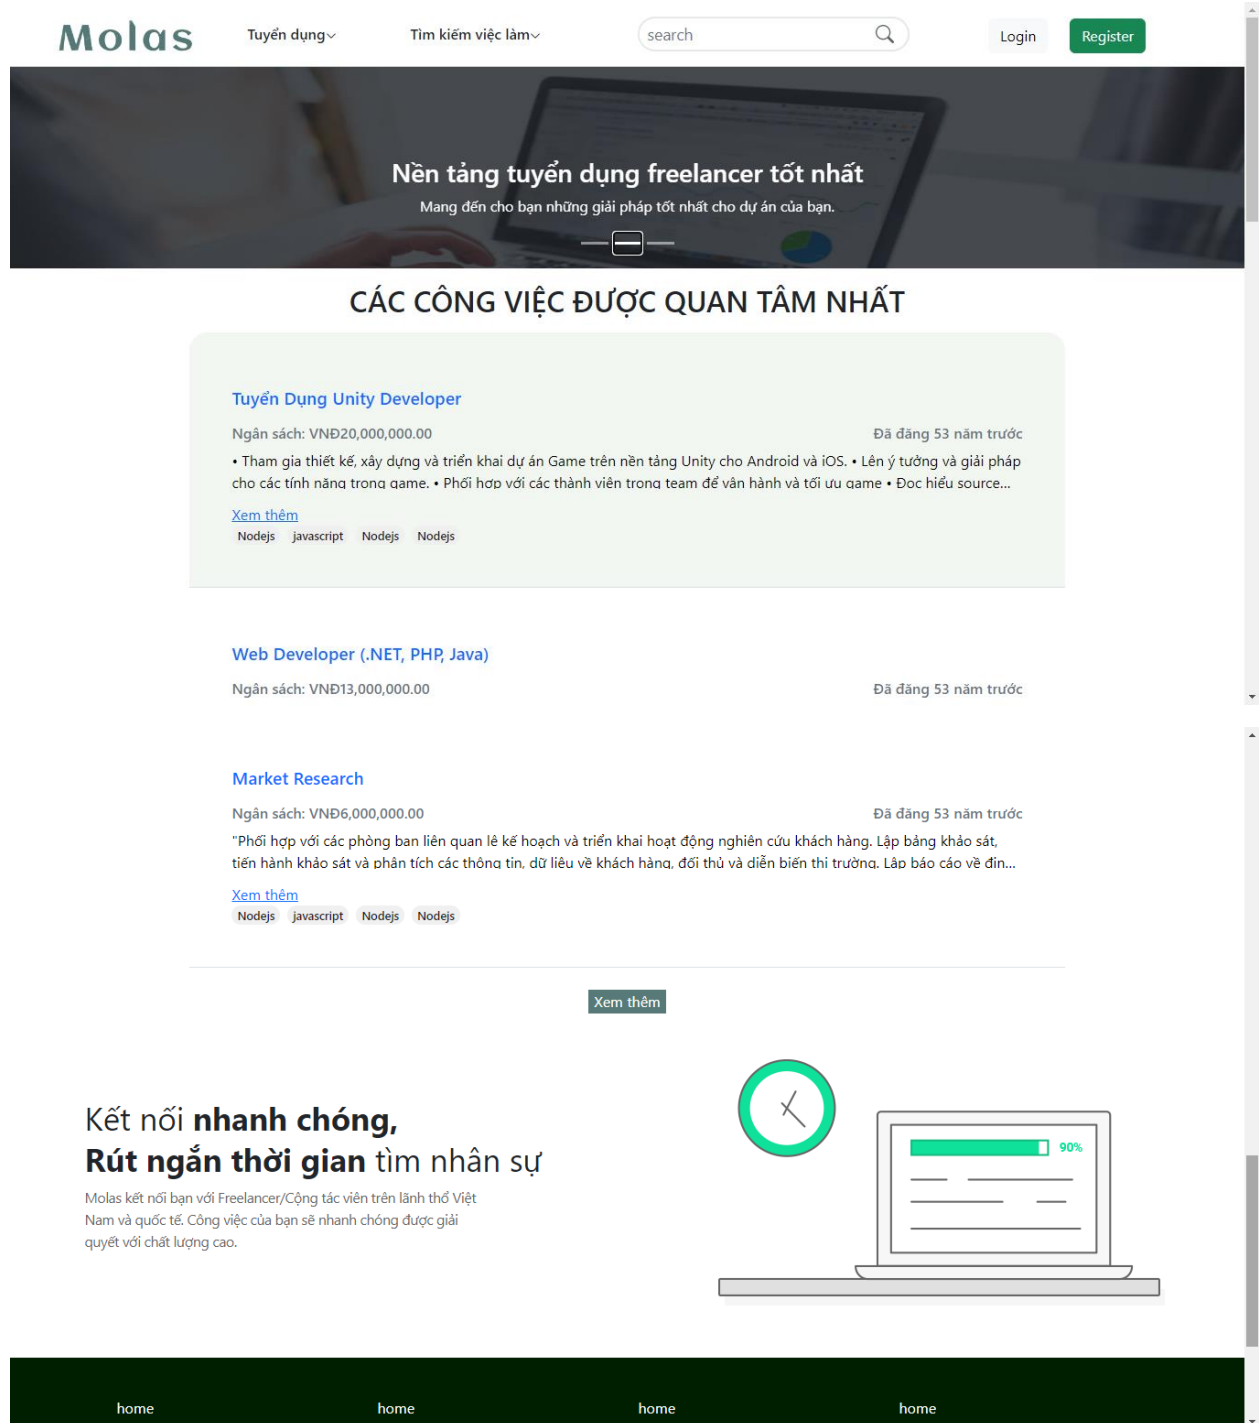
Molas Tuyển dụng Tìm kiếm việc làm search Login Register

Nền tảng tuyển dụng freelancer tốt nhất

Mang đến cho bạn những giải pháp tốt nhất cho dự án của bạn.

CÁC CÔNG VIỆC ĐƯỢC QUAN TÂM NHẤT

Tuyển Dụng Unity Developer

Ngân sách: VNĐ20,000,000.00

Đã đăng 53 năm trước

• Tham gia thiết kế, xây dựng và triển khai dự án Game trên nền tảng Unity cho Android và iOS. • Lên ý tưởng và giải pháp cho các tính năng trong game. • Phối hợp với các thành viên trong team để vận hành và tối ưu game • Đọc hiểu source...

Xem thêm

Nodejs javascript Nodejs Nodejs

Web Developer (.NET, PHP, Java)

Ngân sách: VNĐ13,000,000.00

Đã đăng 53 năm trước

Market Research

Ngân sách: VNĐ6,000,000.00

Đã đăng 53 năm trước

"Phối hợp với các phòng ban liên quan lê kế hoạch và triển khai hoạt động nghiên cứu khách hàng. Lập bảng khảo sát, tiến hành khảo sát và phân tích các thông tin, dữ liệu về khách hàng, đối thủ và diễn biến thị trường. Lập báo cáo về đìn...

Xem thêm

Nodejs javascript Nodejs Nodejs

Xem thêm

Kết nối **nhanh chóng,**
**Rút ngắn thời gian** tìm nhân sự

Molas kết nối bạn với Freelancer/Cộng tác viên trên lãnh thổ Việt Nam và quốc tế. Công việc của bạn sẽ nhanh chóng được giải quyết với chất lượng cao.

90%

home home home home